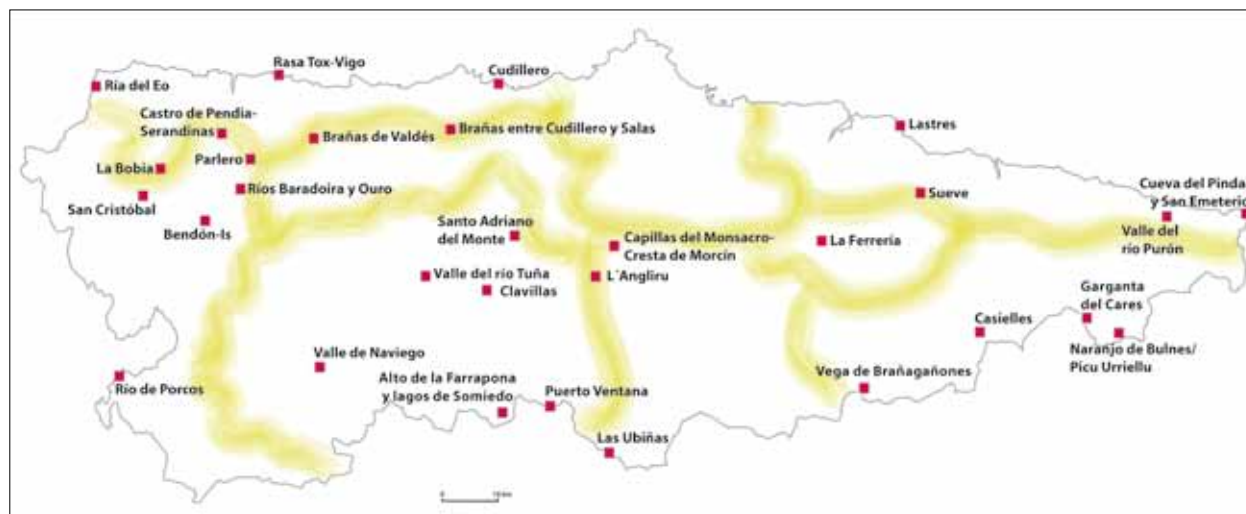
Ría del Eo
Rasa Tox-Vigo
Cudillero
Castro de Pendia-Serandinas
Brañas de Valdés
Brañas entre Cudillero y Salas
Lastres
La Bobia
Parlero
Ríos Baradoira y Ouro
Sueve
Cueva del Pindal y San Emeterio
San Cristóbal
Bendón-Is
Santo Adriano del Monte
Capillas del Monsacro-Cresta de Morcín
La Ferrería
Valle del río Purón
Valle del río Tuña
Clavillas
L´Angliru
Garganta del Cares
Casielles
Naranjo de Bulnes/ Picu Urriellu
Valle de Naviego
Río de Porcos
Alto de la Farrapona y lagos de Somiedo
Puerto Ventana
Vega de Brañagañones
Las Ubiñas
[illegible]